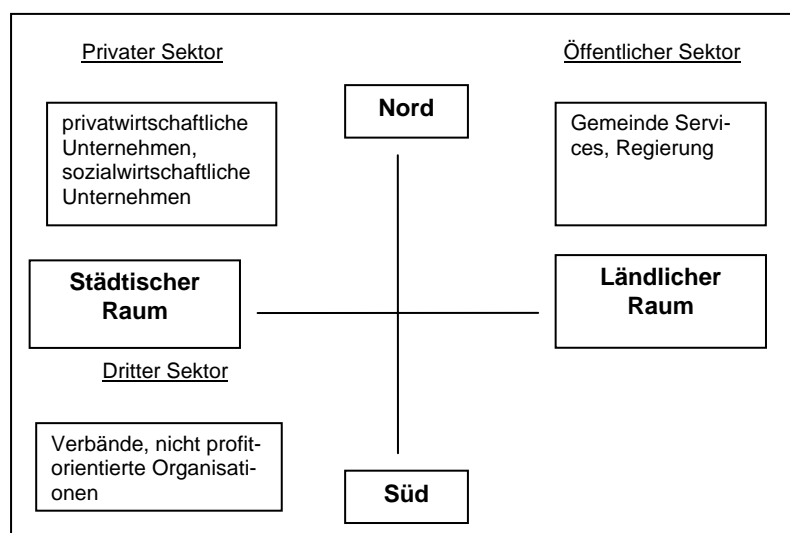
Privater Sektor

Nord

Öffentlicher Sektor

privatwirtschaftliche Unternehmen, sozialwirtschaftliche Unternehmen

Gemeinde Services, Regierung

Städtischer Raum

Ländlicher Raum

Dritter Sektor

Verbände, nicht profitorientierte Organisationen

Süd